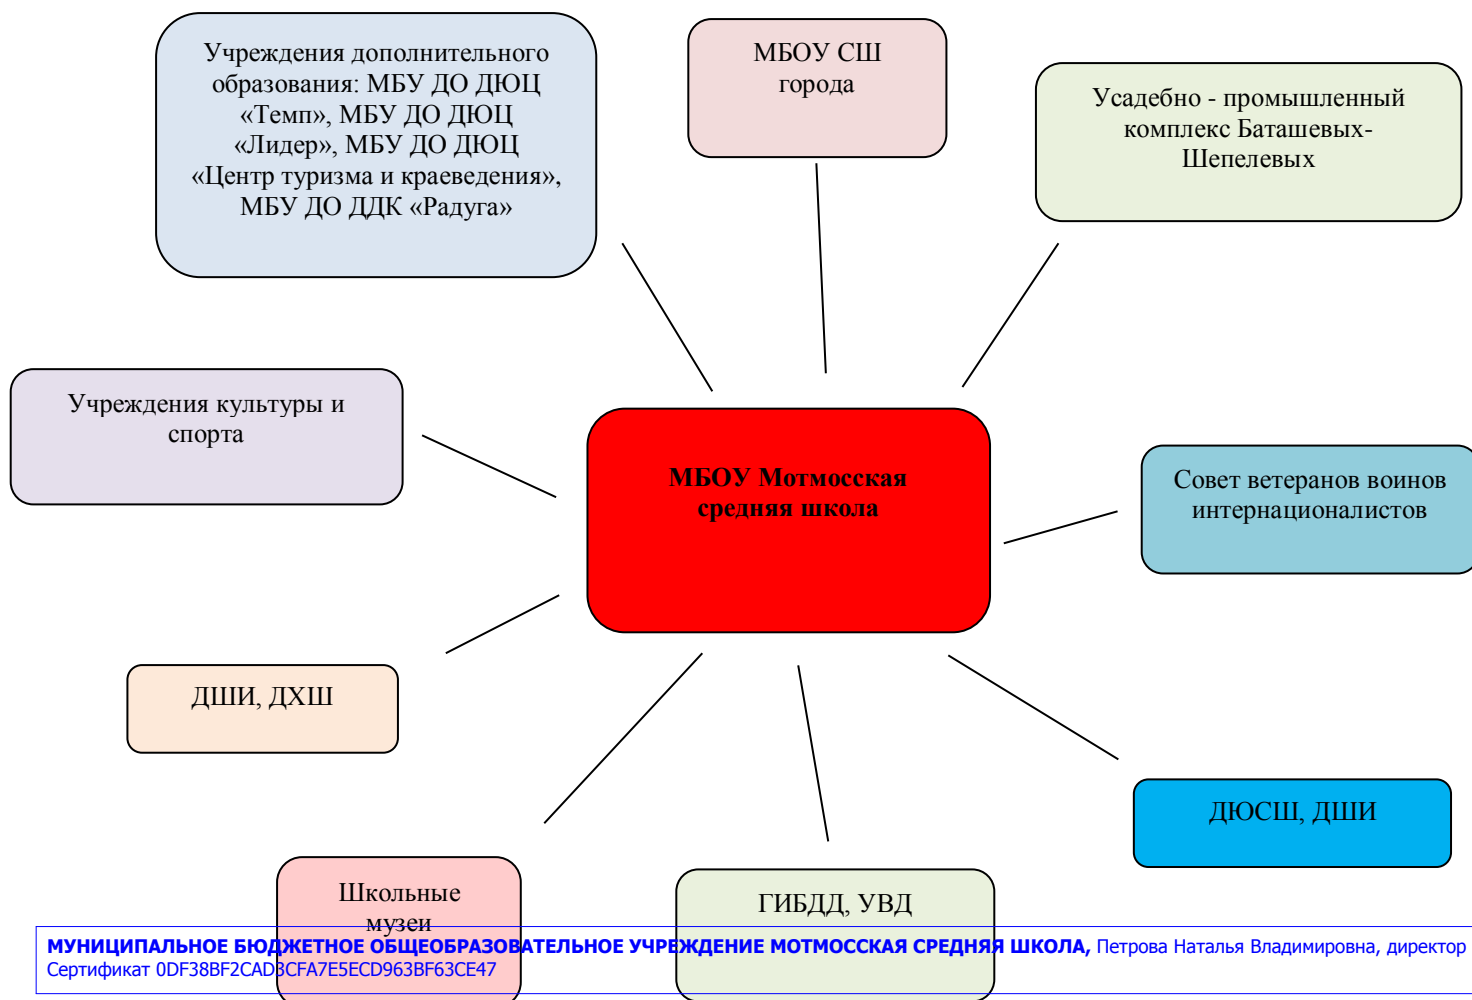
Учреждения дополнительного образования: МБУ ДО ДЮЦ «Темп», МБУ ДО ДЮЦ «Лидер», МБУ ДО ДЮЦ «Центр туризма и краеведения», МБУ ДО ДДК «Радуга»

МБОУ СШ города

Усадебно - промышленный комплекс Баташевых-Шепелевых

Учреждения культуры и спорта

МБОУ Мотмосская средняя школа

Совет ветеранов воинов интернационалистов

ДШИ, ДХШ

ДЮСШ, ДШИ

Школьные музеи

ГИБДД, УВД

МУНИЦИПАЛЬНОЕ БЮДЖЕТНОЕ ОБЩЕОБРАЗОВАТЕЛЬНОЕ УЧРЕЖДЕНИЕ МОТМОССКАЯ СРЕДНЯЯ ШКОЛА, Петрова Наталья Владимировна, директор
Сертификат 0DF38BF2CAD3CFA7E5ECD963BF63CE47